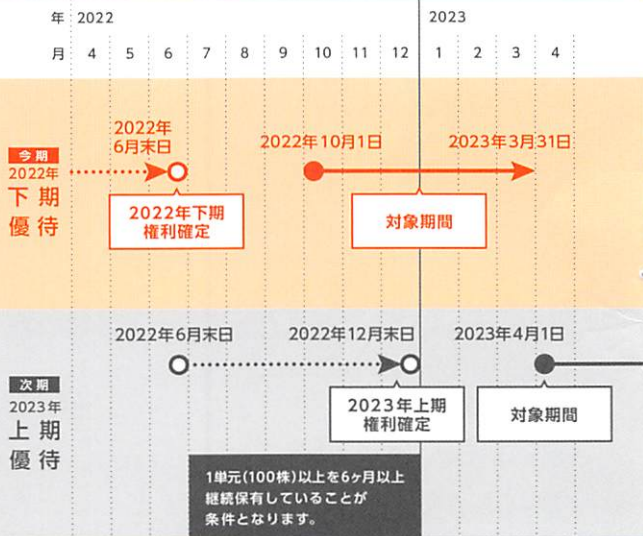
年 2022 2023

月 4 5 6 7 8 9 10 11 12 1 2 3 4

今期
2022年
下期
優待

2022年
6月末日

2022年下期
権利確定

2022年10月1日

2023年3月31日

対象期間

次期
2023年
上期
優待

2022年6月末日

2022年12月末日

2023年上期
権利確定

2023年4月1日

対象期間

1単元(100株)以上を6ヶ月以上継続保有していることが条件となります。